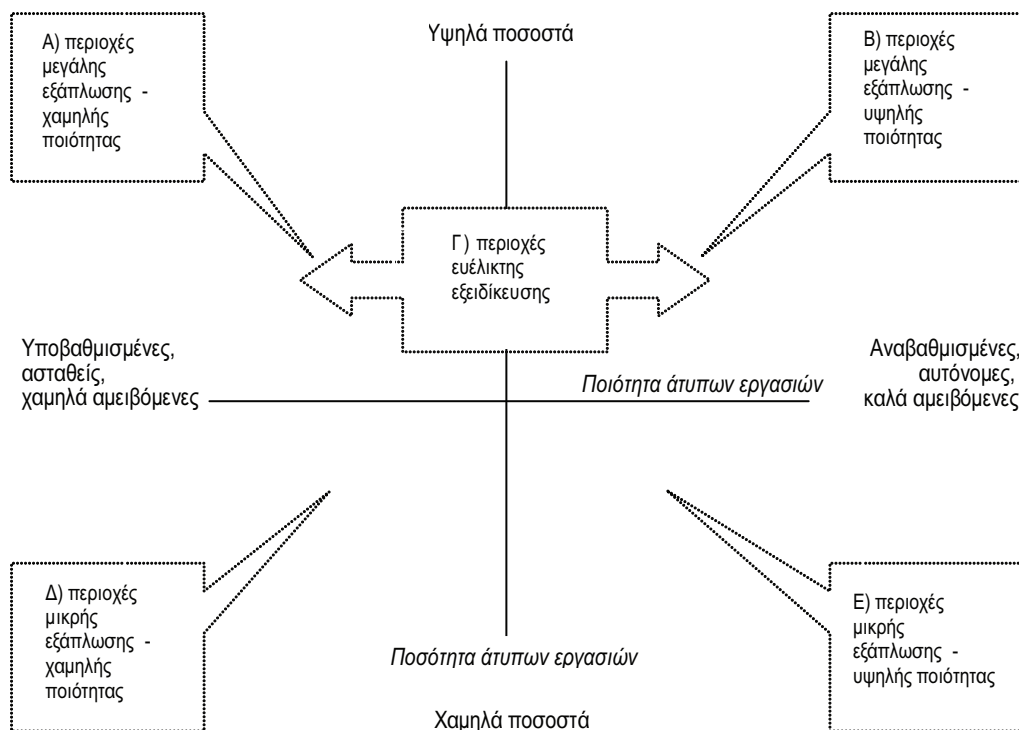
Υψηλά ποσοστά

Α) περιοχές μεγάλης εξάπλωσης - χαμηλής ποιότητας

Β) περιοχές μεγάλης εξάπλωσης - υψηλής ποιότητας

Γ) περιοχές ευέλικτης εξειδίκευσης

Υποβαθμισμένες, ασταθείς, χαμηλά αμειβόμενες

Ποιότητα άτυπων εργασιών

Αναβαθμισμένες, αυτόνομες, καλά αμειβόμενες

Δ) περιοχές μικρής εξάπλωσης - χαμηλής ποιότητας

Ποσότητα άτυπων εργασιών

Ε) περιοχές μικρής εξάπλωσης - υψηλής ποιότητας

Χαμηλά ποσοστά